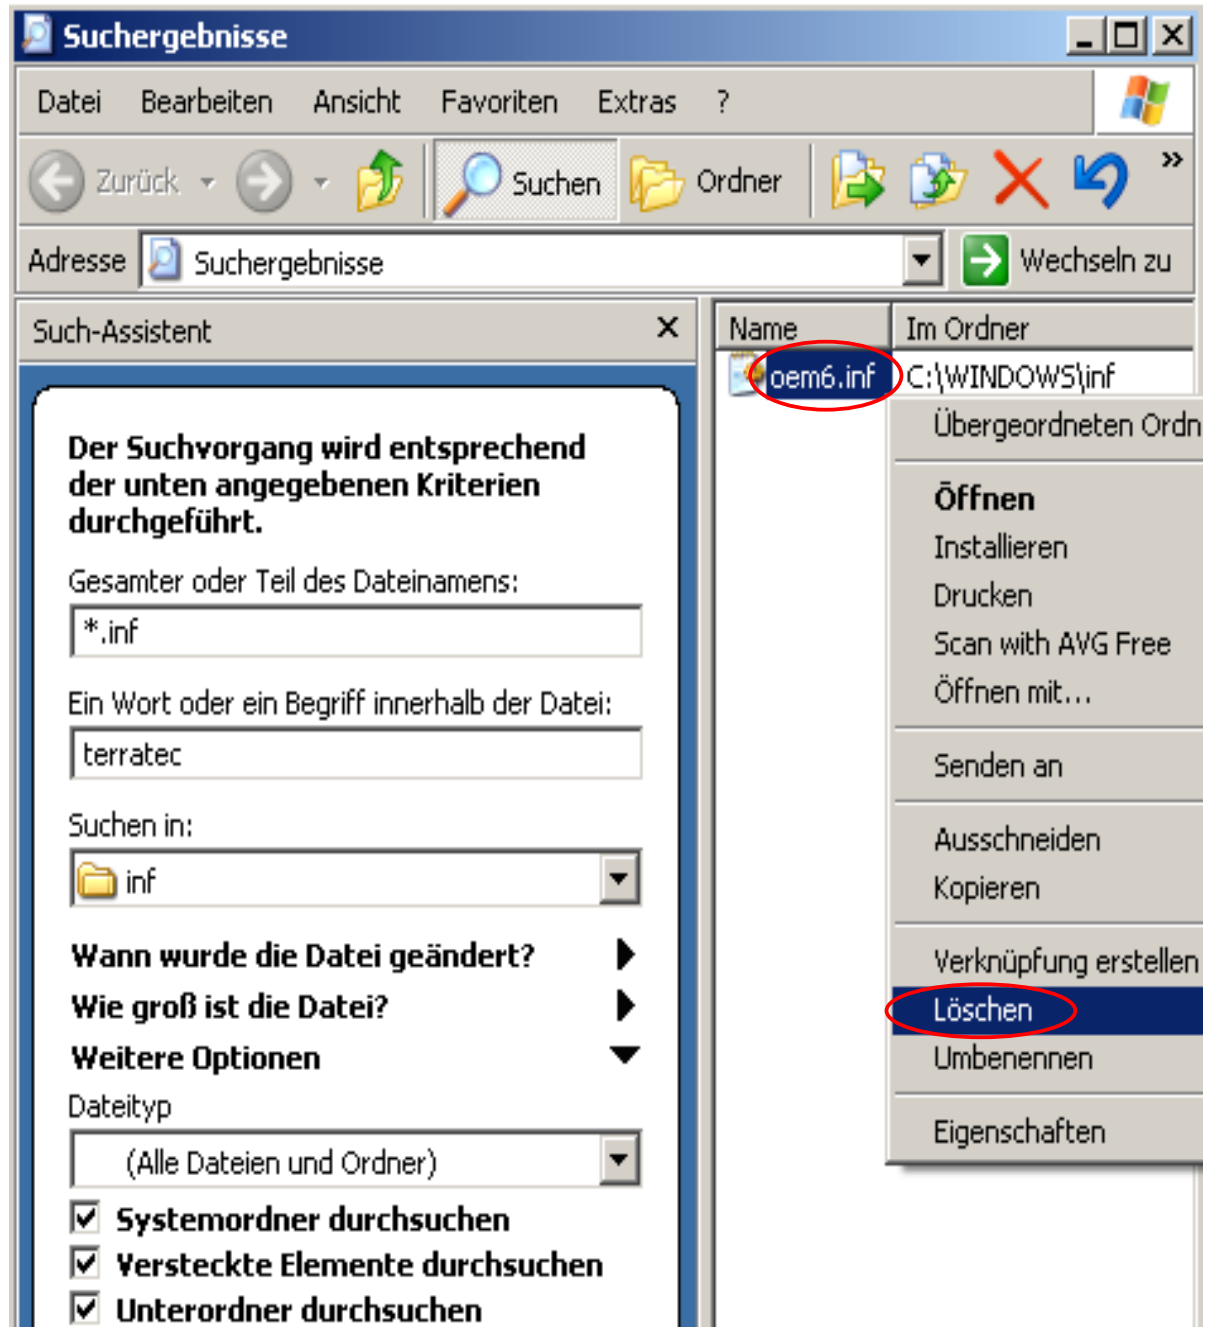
Suchergebnisse

Datei Bearbeiten Ansicht Favoriten Extras ?

Zurück Suchen Ordner »

Adresse Suchergebnisse Wechseln zu

Such-Assistent ×

Der Suchvorgang wird entsprechend der unten angegebenen Kriterien durchgeführt.

Gesamter oder Teil des Dateinamens:

*.inf

Ein Wort oder ein Begriff innerhalb der Datei:

terratec

Suchen in:

inf

Wann wurde die Datei geändert?

Wie groß ist die Datei?

Weitere Optionen

Dateityp

(Alle Dateien und Ordner)

Systemordner durchsuchen

Versteckte Elemente durchsuchen

Unterordner durchsuchen

| Name | Im Ordner |
|---|---|
| oem6.inf | C:\WINDOWS\inf |

Übergeordneten Ordn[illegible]

Öffnen
Installieren
Drucken
Scan with AVG Free
Öffnen mit...

Senden an

Ausschneiden
Kopieren

Verknüpfung erstellen
Löschen
Umbenennen

Eigenschaften